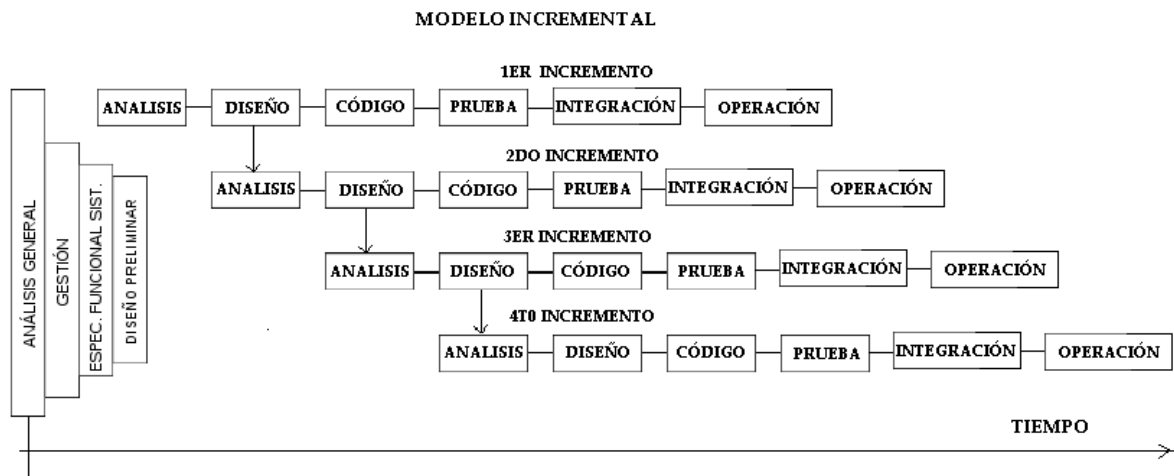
MODELO INCREMENTAL

ANÁLISIS GENERAL

GESTIÓN

ESPEC. FUNCIONAL SIST.

DISEÑO PRELIMINAR

1ER INCREMENTO

ANALISIS DISEÑO CÓDIGO PRUEBA INTEGRACIÓN OPERACIÓN

2DO INCREMENTO

ANALISIS DISEÑO CÓDIGO PRUEBA INTEGRACIÓN OPERACIÓN

3ER INCREMENTO

ANALISIS DISEÑO CÓDIGO PRUEBA INTEGRACIÓN OPERACIÓN

4T0 INCREMENTO

ANALISIS DISEÑO CÓDIGO PRUEBA INTEGRACIÓN OPERACIÓN

TIEMPO